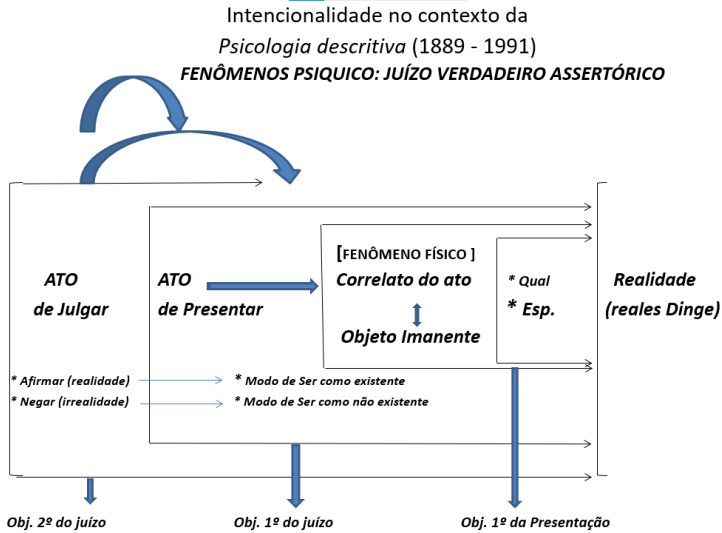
Intencionalidade no contexto da

*Psicologia descritiva* (1889 - 1991)

FENÔMENOS PSIQUICO: JUÍZO VERDADEIRO ASSERTÓRICO

ATO de Julgar

ATO de Presentar

[FENÔMENO FÍSICO ]

Correlato do ato

Objeto Imanente

* Qual

* Esp.

Realidade (reales Dinge)

* Afirmar (realidade)

* Modo de Ser como existente

* Negar (irrealidade)

* Modo de Ser como não existente

Obj. 2º do juízo

Obj. 1º do juízo

Obj. 1º da Presentação